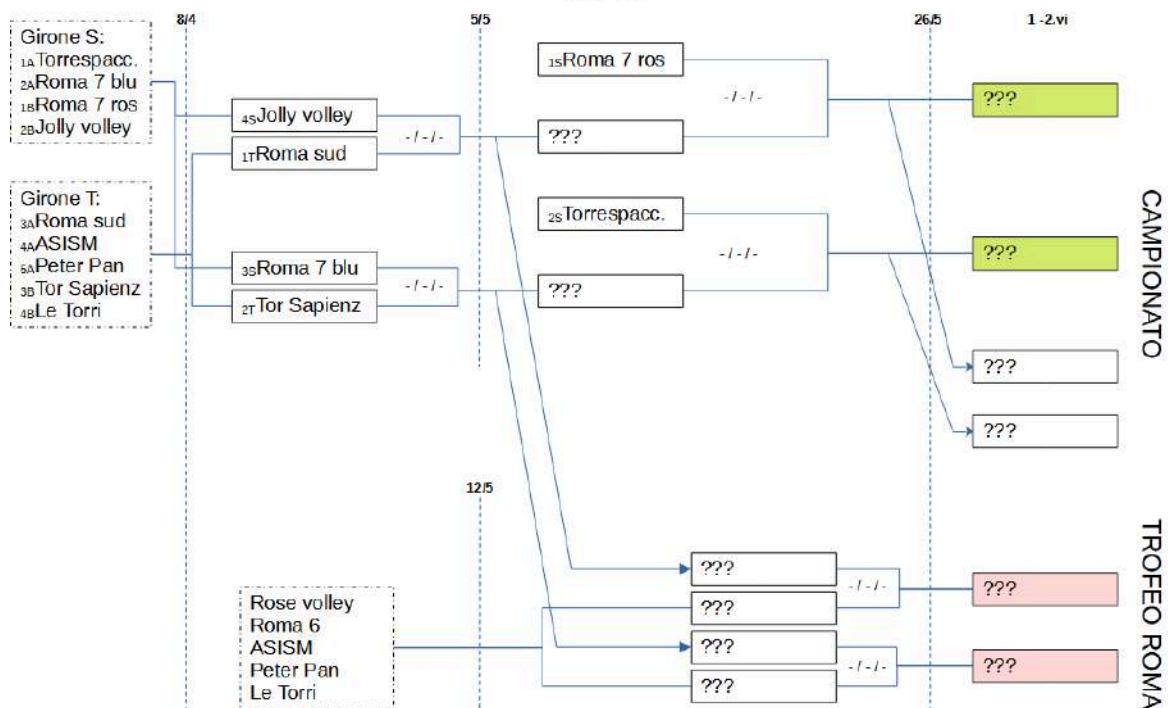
8/4

5/5

26/5

1 -2.vi

Girone S:
1A Torrespacc.
2A Roma 7 blu
1B Roma 7 ros
2B Jolly volley

Girone T:
3A Roma sud
4A ASISM
5A Peter Pan
3B Tor Sapienz
4B Le Torri

4S Jolly volley
1T Roma sud
- / - / -

3S Roma 7 blu
2T Tor Sapienz
- / - / -

1S Roma 7 ros
???
- / - / -

2S Torrespacc.
???
- / - / -

???
???
???
???

CAMPIONATO

12/5

Rose volley
Roma 6
ASISM
Peter Pan
Le Torri

???
???
- / - / -

???
???
- / - / -

???
???

TROFEO ROMA